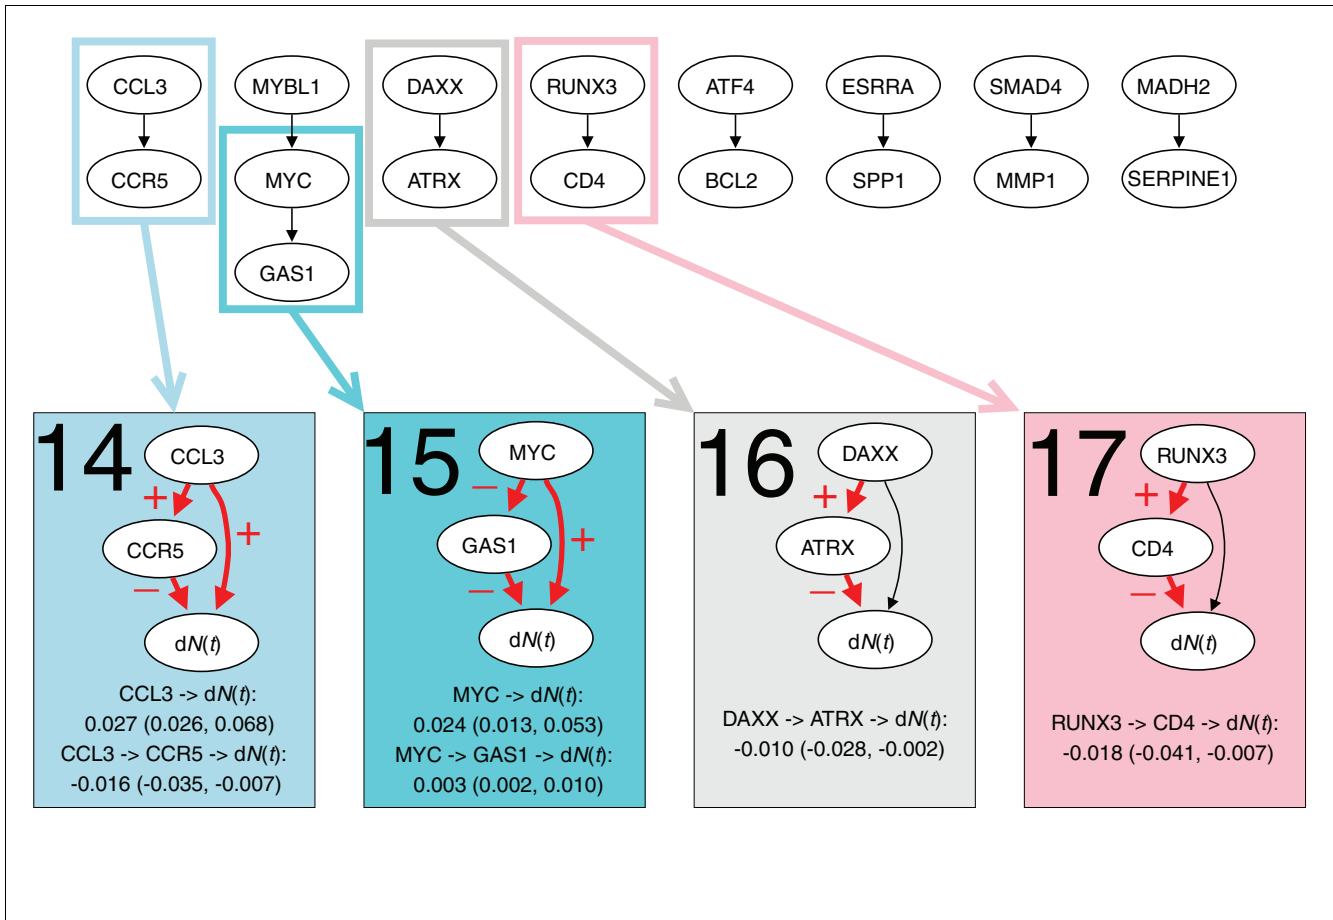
CCL3
CCR5
MYBL1
MYC
GAS1
DAXX
ATRX
RUNX3
CD4
ATF4
BCL2
ESRRA
SPP1
SMAD4
MMP1
MADH2
SERPINE1

14
CCL3
+
CCR5
+
−
d$N(t)$
CCL3 -> d$N(t)$:
0.027 (0.026, 0.068)
CCL3 -> CCR5 -> d$N(t)$:
-0.016 (-0.035, -0.007)

15
MYC
−
GAS1
+
−
d$N(t)$
MYC -> d$N(t)$:
0.024 (0.013, 0.053)
MYC -> GAS1 -> d$N(t)$:
0.003 (0.002, 0.010)

16
DAXX
+
ATRX
−
d$N(t)$
DAXX -> ATRX -> d$N(t)$:
-0.010 (-0.028, -0.002)

17
RUNX3
+
CD4
−
d$N(t)$
RUNX3 -> CD4 -> d$N(t)$:
-0.018 (-0.041, -0.007)